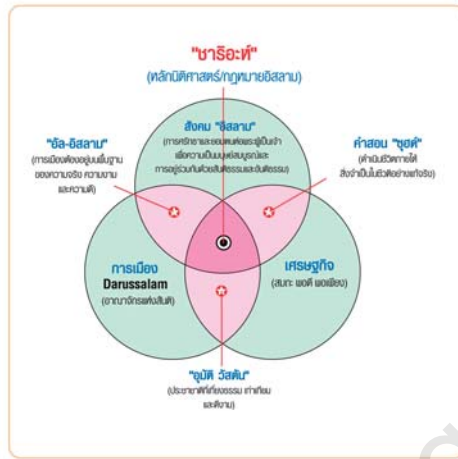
"ชารีอะห์"
(หลักนิติศาสตร์/กฎหมายอิสลาม)

"อัล-อิสลาม"
(การเมืองต้องอยู่บนพื้นฐานของความจริง ความงาม และความดี)

สังคม "อิสลาม"
(การศรัทธาและยอมตนต่อพระผู้เป็นเจ้า เพื่อความเป็นมนุษย์สมบูรณ์และการอยู่ร่วมกันด้วยสันติธรรมและสันติธรรม)

คำสอน "ซุฮด์"
(ดำเนินชีวิตภายใต้สิ่งจำเป็นในชีวิตอย่างแท้จริง)

การเมือง
Darussalam
(อาณาจักรแห่งสันติ)

เศรษฐกิจ
(สมถะ พอดี พอเพียง)

"อูมัต วัสตัน"
(ประชาชาติที่เที่ยงธรรม เท่าเทียม และดีงาม)